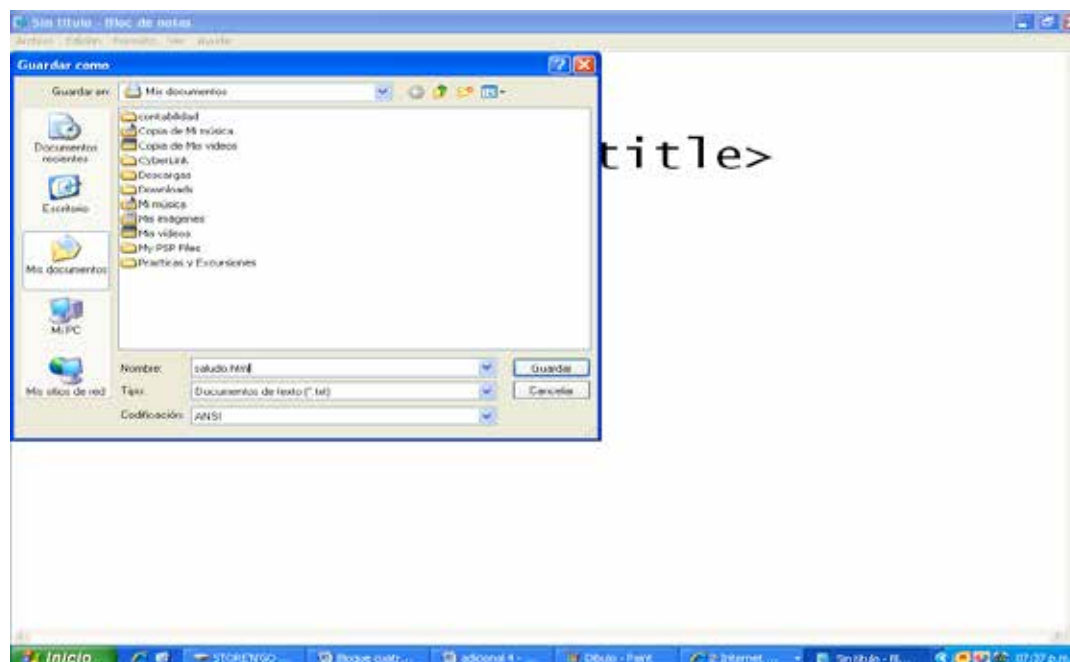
Sin título - Bloc de notas
Archivo Edición Formato Ver Ayuda

Guardar como

Guardar en: Mis documentos

Documentos recientes
Escritorio
Mis documentos
Mi PC
Mis sitios de red

contabilidad
Copia de Mi música
Copia de Mis videos
CyberLink
Descargas
Downloads
Mi música
Mis imágenes
Mis vídeos
My PSP Files
Practicas y Excursiones

Nombre: saludo.html
Tipo: Documentos de texto (*.txt)
Codificación: ANSI

Guardar
Cancelar

title>

Inicio
STORENGO...
Bloque cuatr...
adicional 4 - ...
Dibujo - Paint
2 Internet ...
Sin título - Bl...
07:37 p.m.